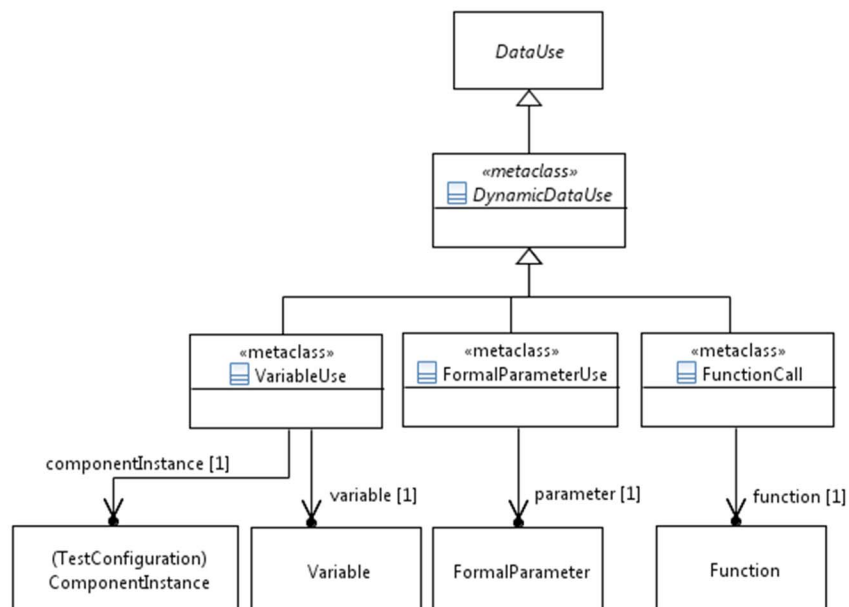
DataUse

«metaclass»
DynamicDataUse

«metaclass»
VariableUse

«metaclass»
FormalParameterUse

«metaclass»
FunctionCall

componentInstance [1]

variable [1]

parameter [1]

function [1]

(TestConfiguration)
ComponentInstance

Variable

FormalParameter

Function